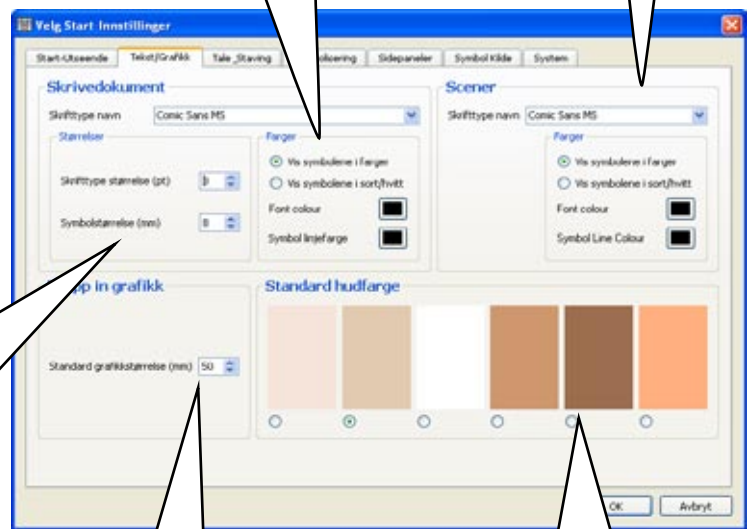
Velg Start Innstillinger

Start-Utseende | Tekst/Grafikk | Tale_Staving | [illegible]olisering | Sidepaneler | Symbol Kilde | System

Skrivedokument
Skrifttype navn Comic Sans MS
Størrelser
Skrifttype størrelse (pt) 8
Symbolstørrelse (mm) 8
Farger
Vis symbolene i farger
Vis symbolene i sort/hvitt
Font colour
Symbol linjefarge

Scener
Skrifttype navn Comic Sans MS
Farger
Vis symbolene i farger
Vis symbolene i sort/hvitt
Font colour
Symbol Line Colour

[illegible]pp in grafikk
Standard grafikkstørrelse (mm) 50

Standard hudfarge

OK Avbryt